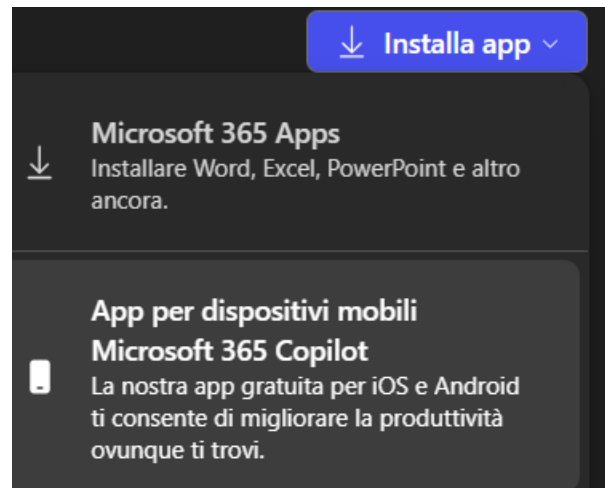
Installa app

Microsoft 365 Apps
Installare Word, Excel, PowerPoint e altro ancora.

App per dispositivi mobili Microsoft 365 Copilot
La nostra app gratuita per iOS e Android ti consente di migliorare la produttività ovunque ti trovi.